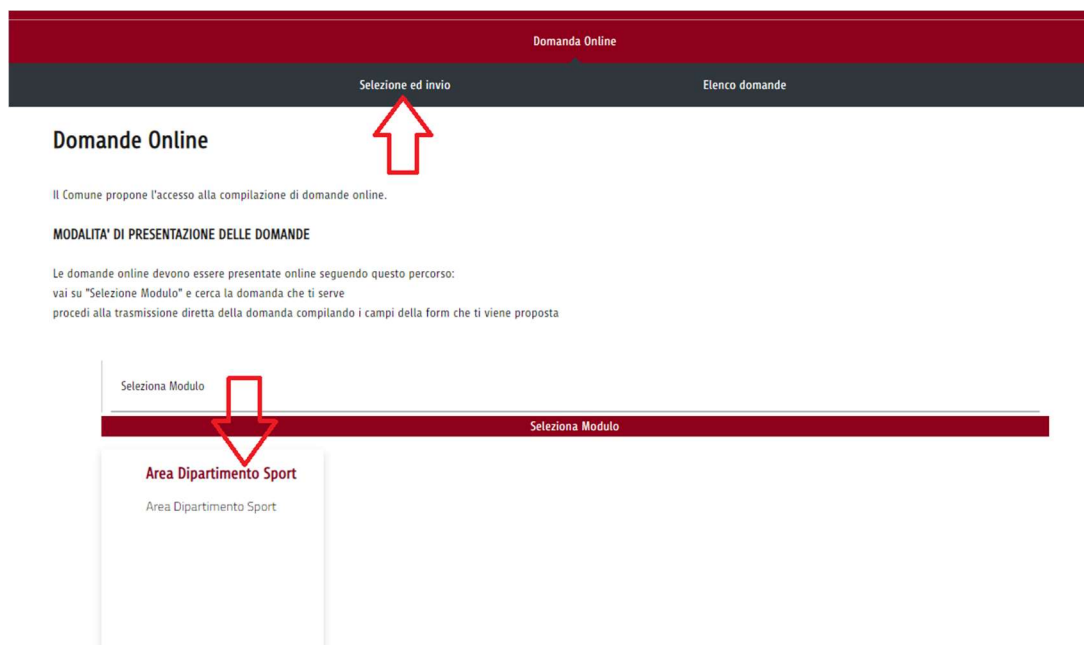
Domanda Online

Selezione ed invio

Elenco domande

Domande Online

Il Comune propone l'accesso alla compilazione di domande online.

MODALITA' DI PRESENTAZIONE DELLE DOMANDE

Le domande online devono essere presentate online seguendo questo percorso:
vai su "Selezione Modulo" e cerca la domanda che ti serve
procedi alla trasmissione diretta della domanda compilando i campi della form che ti viene proposta

Seleziona Modulo

Seleziona Modulo

Area Dipartimento Sport

Area Dipartimento Sport